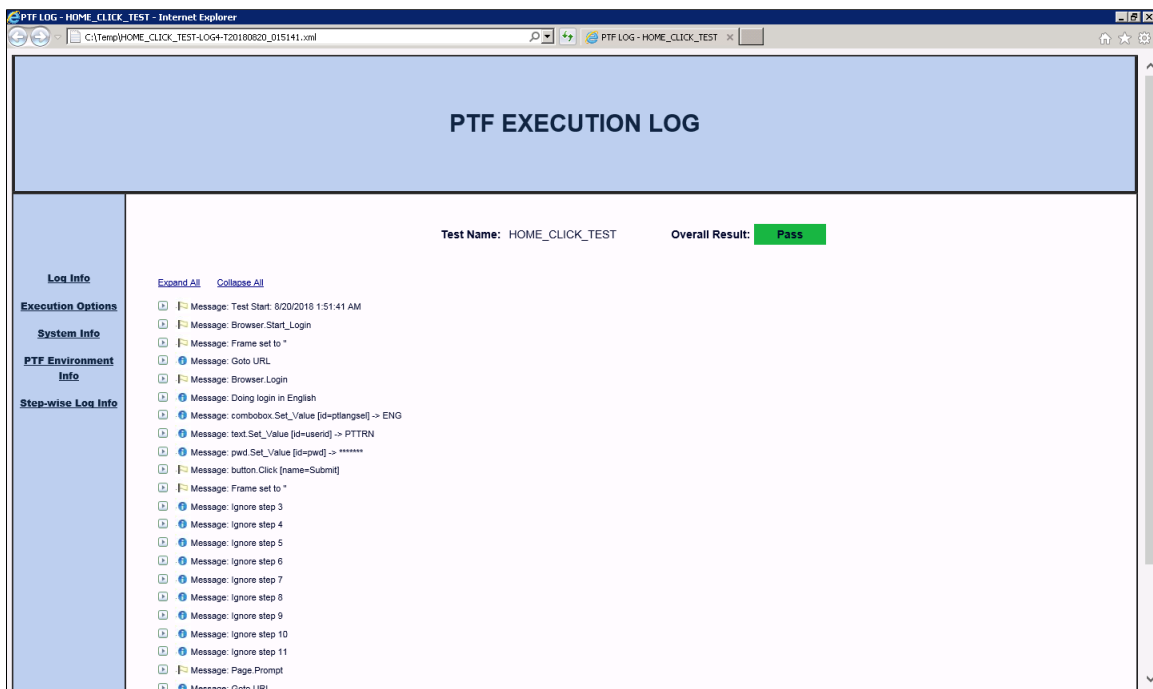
PTF LOG - HOME_CLICK_TEST - Internet Explorer

C:\Temp\HOME_CLICK_TEST-LOG4-T20180820_015141.xml

PTF LOG - HOME_CLICK_TEST ×

PTF EXECUTION LOG

Log Info

Execution Options

System Info

PTF Environment Info

Step-wise Log Info

Test Name: HOME_CLICK_TEST

Overall Result: Pass

Expand All Collapse All

Message: Test Start: 8/20/2018 1:51:41 AM

Message: Browser.Start_Login

Message: Frame set to ''

Message: Goto URL

Message: Browser.Login

Message: Doing login in English

Message: combobox.Set_Value [id=ptlangsel] -> ENG

Message: text.Set_Value [id=userid] -> PTTRN

Message: pwd.Set_Value [id=pwd] -> *******

Message: button.Click [name=Submit]

Message: Frame set to ''

Message: Ignore step 3

Message: Ignore step 4

Message: Ignore step 5

Message: Ignore step 6

Message: Ignore step 7

Message: Ignore step 8

Message: Ignore step 9

Message: Ignore step 10

Message: Ignore step 11

Message: Page.Prompt

Message: Goto URL